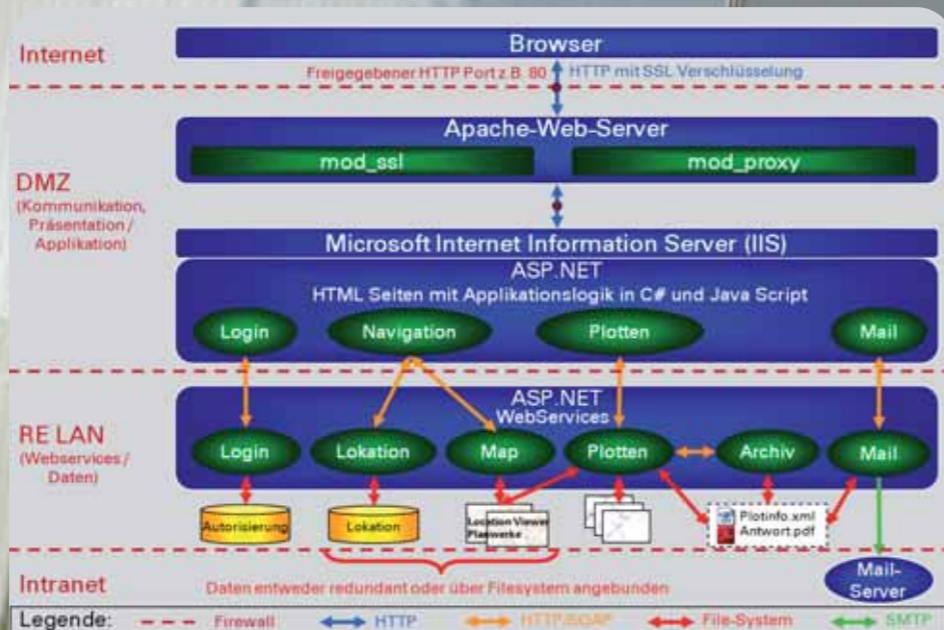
Internet

Browser

Freigegebener HTTP Port z.B. 80 HTTP mit SSL Verschlüsselung

DMZ
(Kommunikation, Präsentation / Applikation)

Apache-Web-Server

mod_ssl

mod_proxy

Microsoft Internet Information Server (IIS)

ASP.NET
HTML Seiten mit Applikationslogik in C# und Java Script

Login

Navigation

Plotten

Mail

RE LAN
(Webservices / Daten)

ASP.NET
WebServices

Login

Lokation

Map

Plotten

Archiv

Mail

Autorisierung

Lokation

Location Viewer
Planwerke

Plotinfo.xml
Antwort.pdf

Intranet

Daten entweder redundant oder über Filesystem angebunden

Mail-Server

Legende: Firewall HTTP HTTP/SOAP File-System SMTP